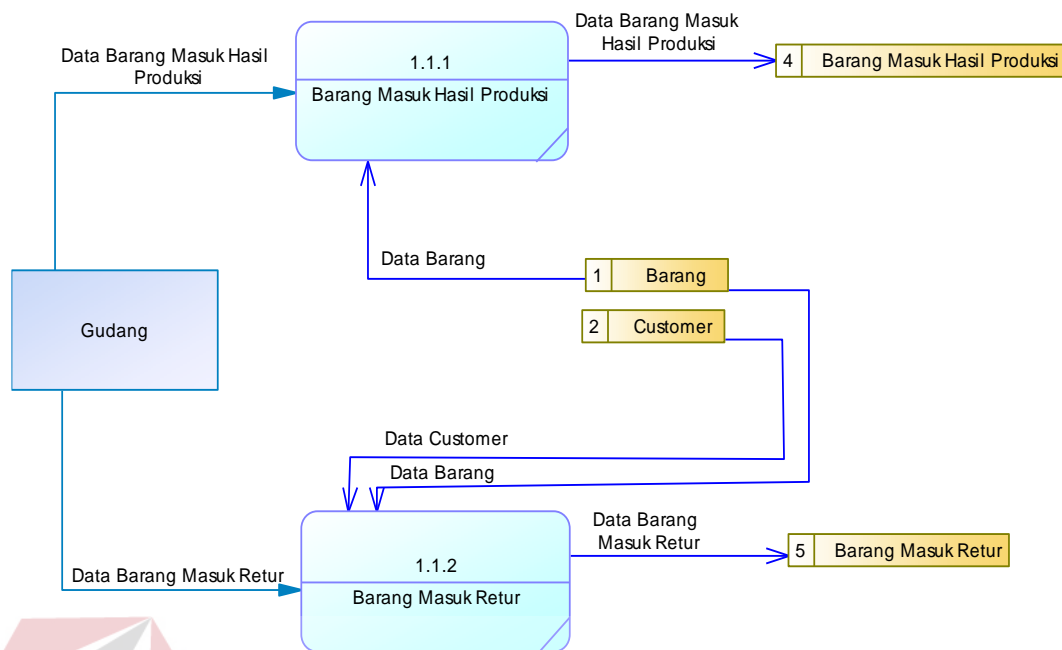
Data Barang Masuk Hasil Produksi

1.1.1

Barang Masuk Hasil Produksi

Data Barang Masuk Hasil Produksi

4 Barang Masuk Hasil Produksi

Data Barang

1 Barang

2 Customer

Gudang

Data Customer

Data Barang

1.1.2

Barang Masuk Retur

Data Barang Masuk Retur

Data Barang Masuk Retur

5 Barang Masuk Retur